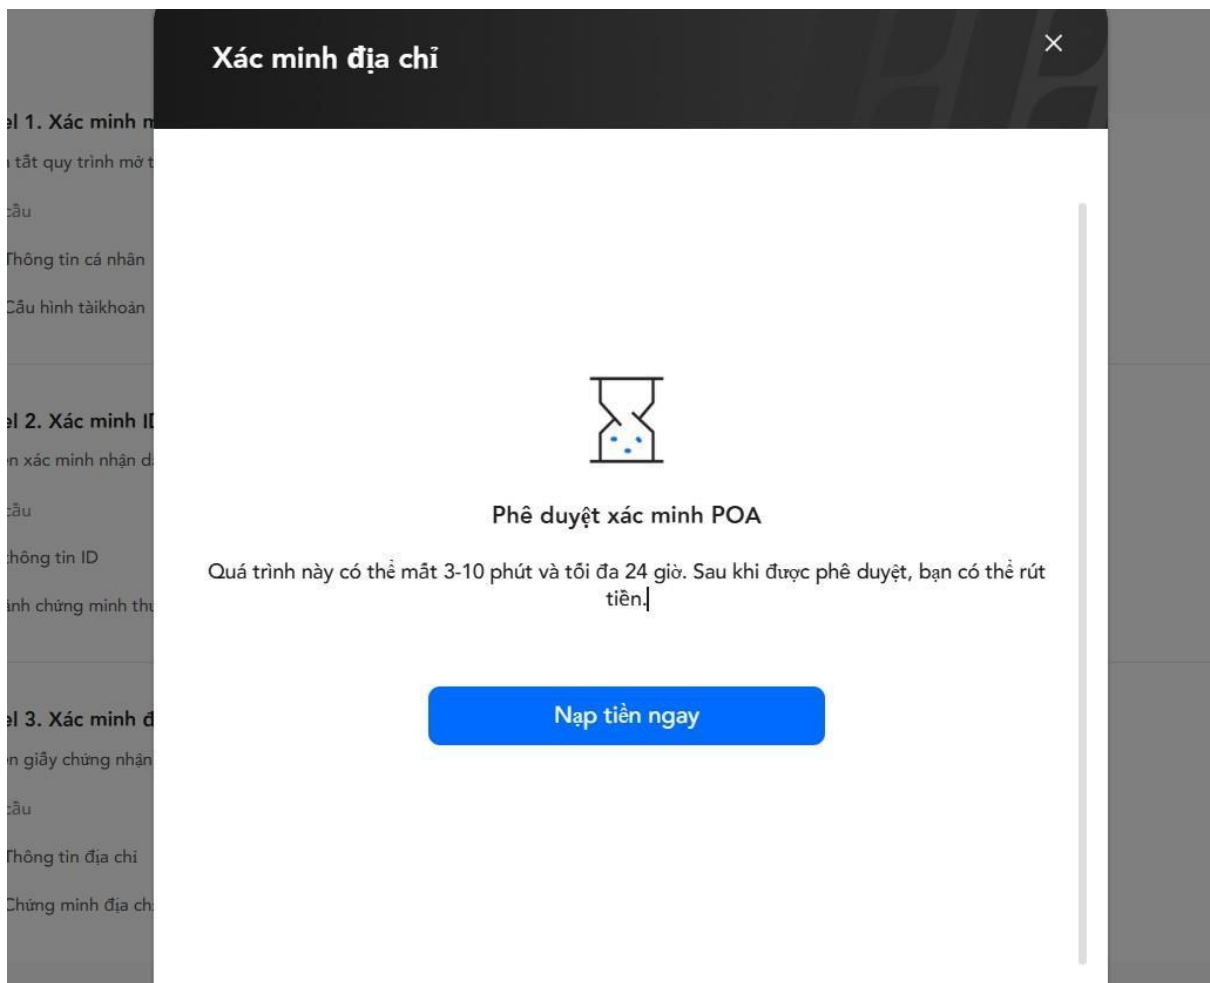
el 1. Xác minh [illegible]
tất quy trình mở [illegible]
cầu
Thông tin cá nhân
Cấu hình tàikhoản

el 2. Xác minh I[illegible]
n xác minh nhận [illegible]
cầu
thông tin ID
ảnh chứng minh th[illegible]

el 3. Xác minh đ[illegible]
n giấy chứng nhận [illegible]
cầu
Thông tin địa chỉ
Chứng minh địa ch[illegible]

Xác minh địa chỉ

×

Phê duyệt xác minh POA

Quá trình này có thể mất 3-10 phút và tối đa 24 giờ. Sau khi được phê duyệt, bạn có thể rút tiền.

Nạp tiền ngay